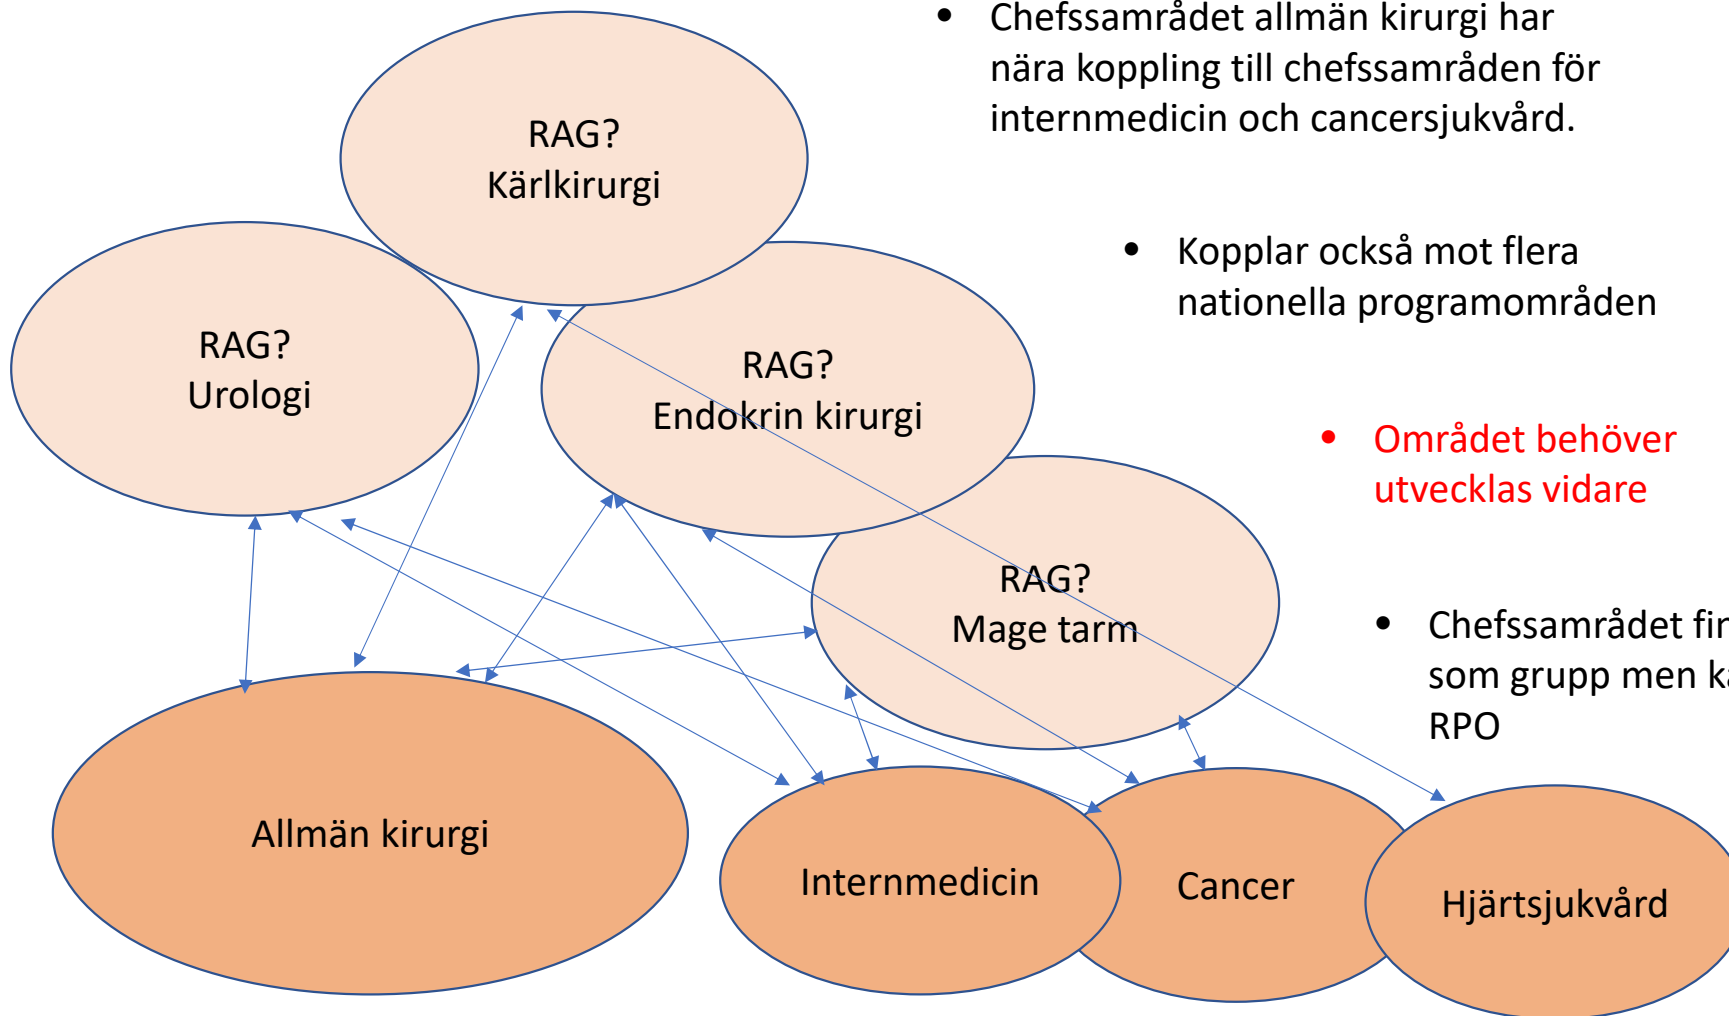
RAG?
Kärlkirurgi

RAG?
Urologi

RAG?
Endokrin kirurgi

RAG?
Mage tarm

Allmän kirurgi

Internmedicin

Cancer

Hjärtsjukvård

• Chefssamrådet allmän kirurgi har nära koppling till chefssamråden för internmedicin och cancersjukvård.

• Kopplar också mot flera nationella programområden

• Området behöver utvecklas vidare

• Chefssamrådet fi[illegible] som grupp men k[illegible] RPO